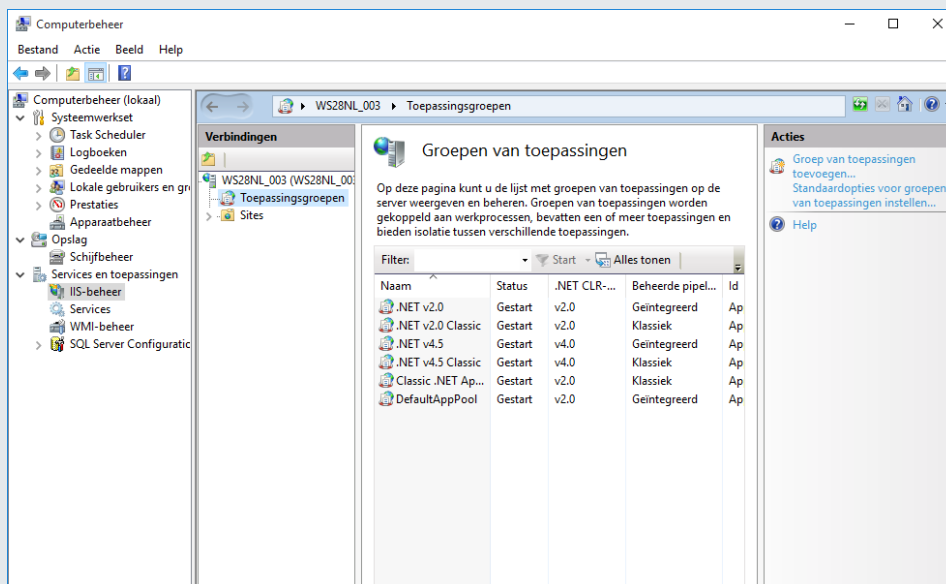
Computerbeheer

Bestand Actie Beeld Help

Computerbeheer (lokaal)
Systeemwerkset
Task Scheduler
Logboeken
Gedeelde mappen
Lokale gebruikers en gr
Prestaties
Apparaatbeheer
Opslag
Schijfbeheer
Services en toepassingen
IIS-beheer
Services
WMI-beheer
SQL Server Configuratic

WS28NL_003 ▸ Toepassingsgroepen

Verbindingen
WS28NL_003 (WS28NL_003
Toepassingsgroepen
Sites

Groepen van toepassingen

Op deze pagina kunt u de lijst met groepen van toepassingen op de server weergeven en beheren. Groepen van toepassingen worden gekoppeld aan werkprocessen, bevatten een of meer toepassingen en bieden isolatie tussen verschillende toepassingen.

Filter: Start Alles tonen

| Naam | Status | .NET CLR-... | Beheerde pipel... | Id |
|---|---|---|---|---|
| .NET v2.0 | Gestart | v2.0 | Geïntegreerd | Ap |
| .NET v2.0 Classic | Gestart | v2.0 | Klassiek | Ap |
| .NET v4.5 | Gestart | v4.0 | Geïntegreerd | Ap |
| .NET v4.5 Classic | Gestart | v4.0 | Klassiek | Ap |
| Classic .NET Ap... | Gestart | v2.0 | Klassiek | Ap |
| DefaultAppPool | Gestart | v2.0 | Geïntegreerd | Ap |

Acties
Groep van toepassingen toevoegen...
Standaardopties voor groepen van toepassingen instellen...
Help